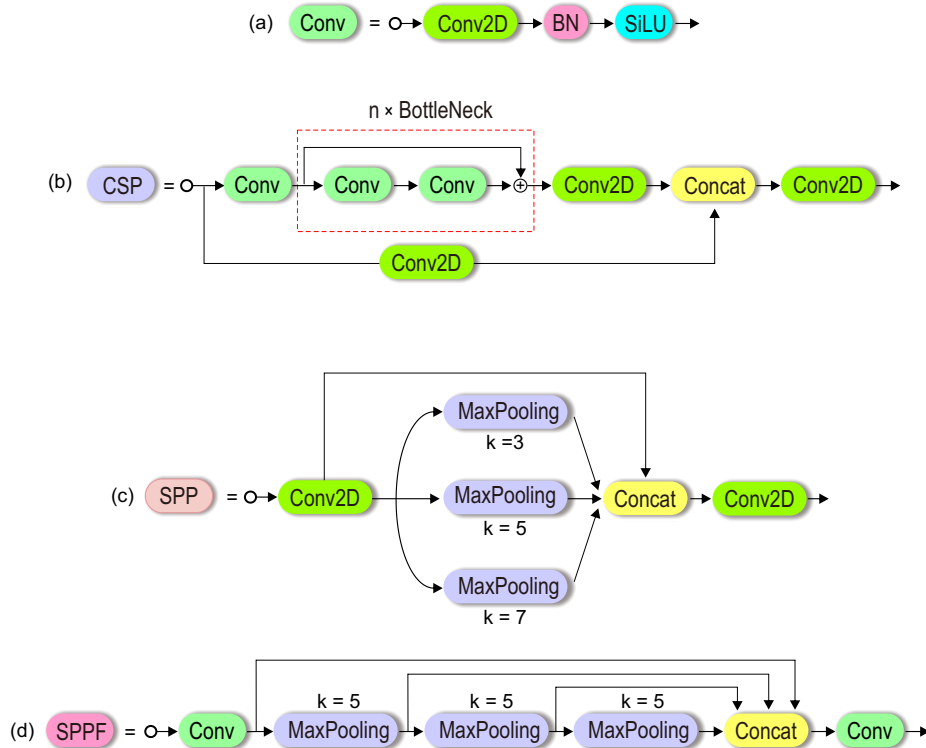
(a) Conv = Conv2D BN SiLU

n × BottleNeck

(b) CSP = Conv Conv Conv $\oplus$ Conv2D Concat Conv2D

Conv2D

MaxPooling

k =3

(c) SPP = Conv2D MaxPooling Concat Conv2D

k = 5

MaxPooling

k = 7

k = 5 k = 5 k = 5

(d) SPPF = Conv MaxPooling MaxPooling MaxPooling Concat Conv